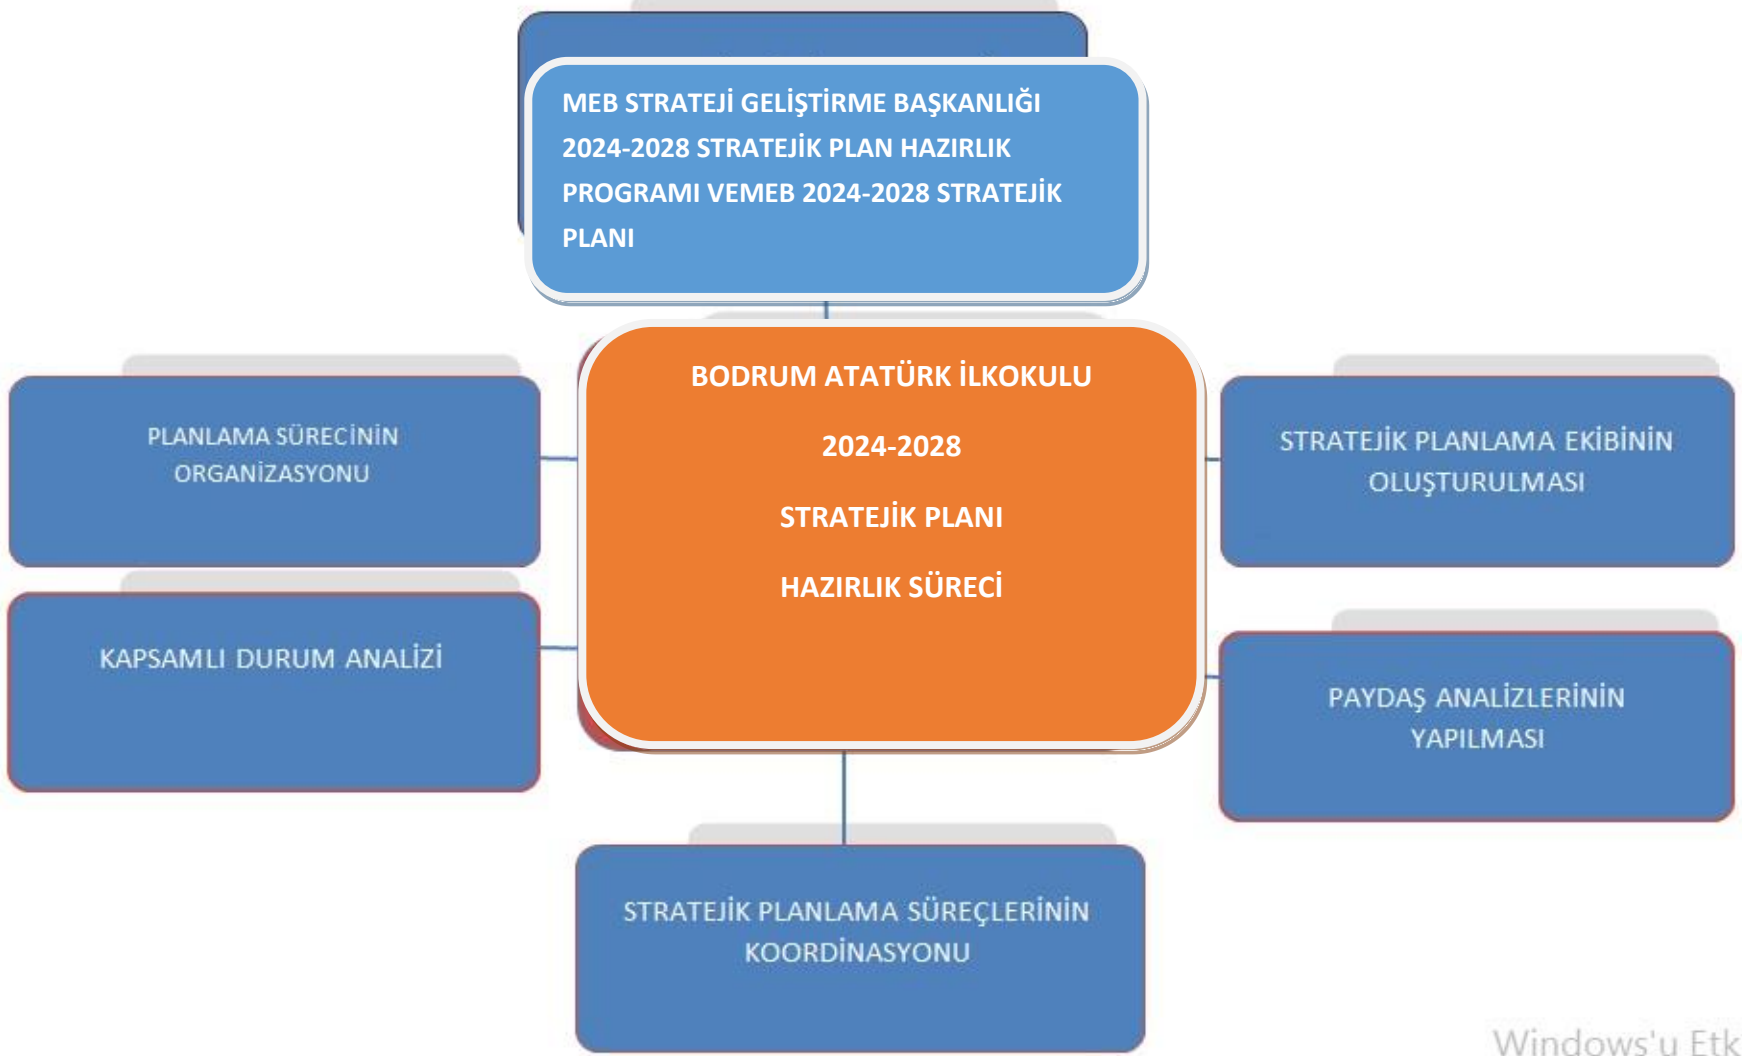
MEB STRATEJİ GELİŞTİRME BAŞKANLIĞI 2024-2028 STRATEJİK PLAN HAZIRLIK PROGRAMI VEMEB 2024-2028 STRATEJİK PLANI

BODRUM ATATÜRK İLKOKULU

2024-2028

STRATEJİK PLANI

HAZIRLIK SÜRECİ

PLANLAMA SÜRECİNİN ORGANİZASYONU

STRATEJİK PLANLAMA EKİBİNİN OLUŞTURULMASI

KAPSAMLI DURUM ANALİZİ

PAYDAŞ ANALİZLERİNİN YAPILMASI

STRATEJİK PLANLAMA SÜREÇLERİNİN KOORDİNASYONU

Windows'u Etk